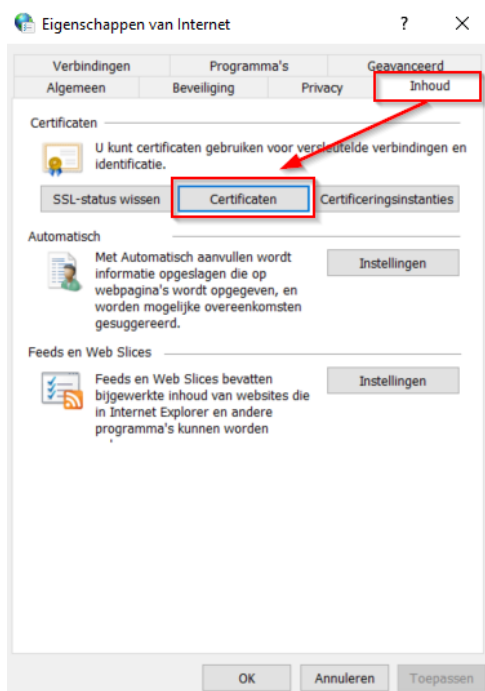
Eigenschappen van Internet ? ×

Verbindingen Programma's Geavanceerd
Algemeen Beveiliging Privacy Inhoud

Certificaten

U kunt certificaten gebruiken voor versleutelde verbindingen en identificatie.

SSL-status wissen Certificaten Certificeringsinstanties

Automatisch

Met Automatisch aanvullen wordt informatie opgeslagen die op webpagina's wordt opgegeven, en worden mogelijke overeenkomsten gesuggereerd.

Instellingen

Feeds en Web Slices

Feeds en Web Slices bevatten bijgewerkte inhoud van websites die in Internet Explorer en andere programma's kunnen worden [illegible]

Instellingen

OK Annuleren Toepassen